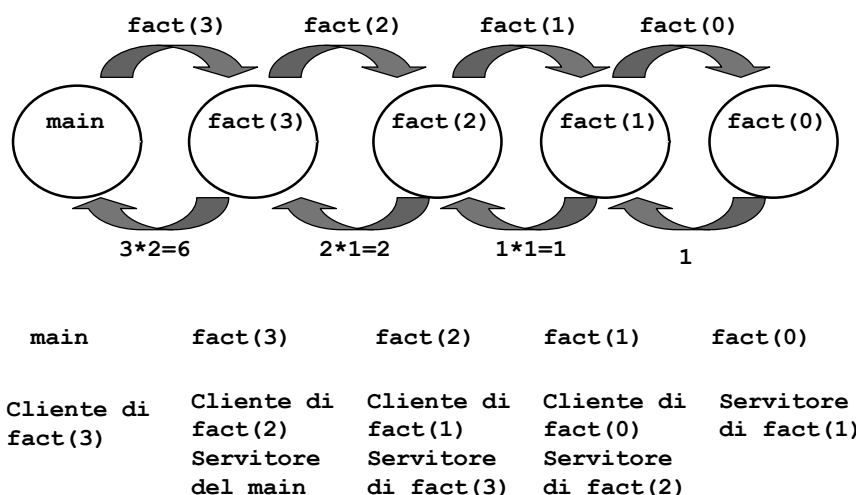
fact(3) fact(2) fact(1) fact(0)

main fact(3) fact(2) fact(1) fact(0)

3*2=6 2*1=2 1*1=1 1

| main | fact(3) | fact(2) | fact(1) | fact(0) |
|---|---|---|---|---|
| Cliente di fact(3) | Cliente di fact(2) Servitore del main | Cliente di fact(1) Servitore di fact(3) | Cliente di fact(0) Servitore di fact(2) | Servitore di fact(1) |